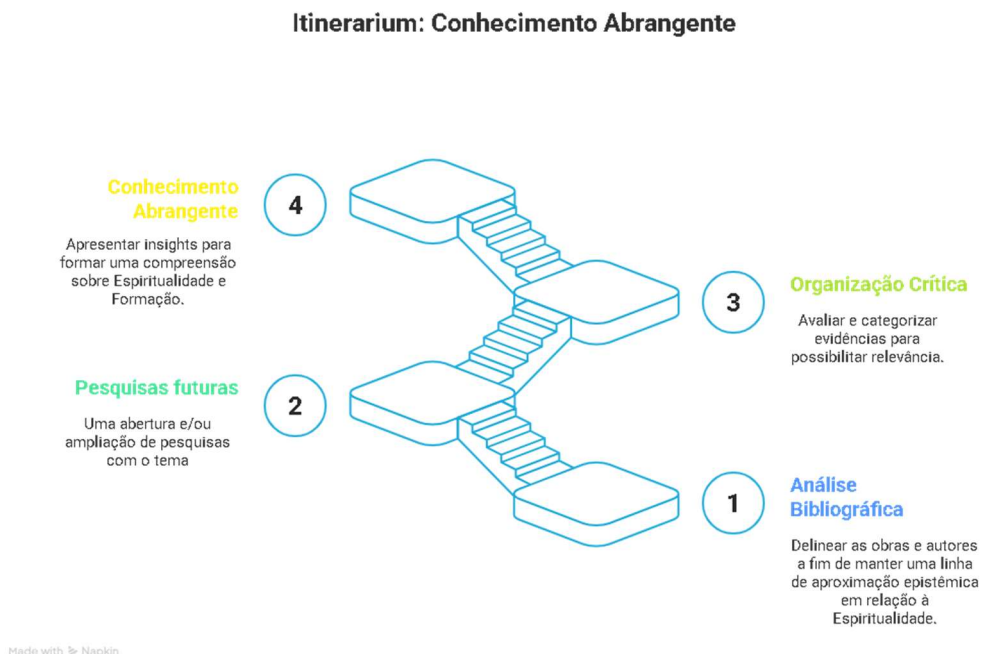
Itinerarium: Conhecimento Abrangente

4

Conhecimento Abrangente

Apresentar insights para formar uma compreensão sobre Espiritualidade e Formação.

3

Organização Crítica

Avaliar e categorizar evidências para possibilitar relevância.

2

Pesquisas futuras

Uma abertura e/ou ampliação de pesquisas com o tema

1

Análise Bibliográfica

Delinear as obras e autores a fim de manter uma linha de aproximação epistêmica em relação à Espiritualidade.

Made with Napkin